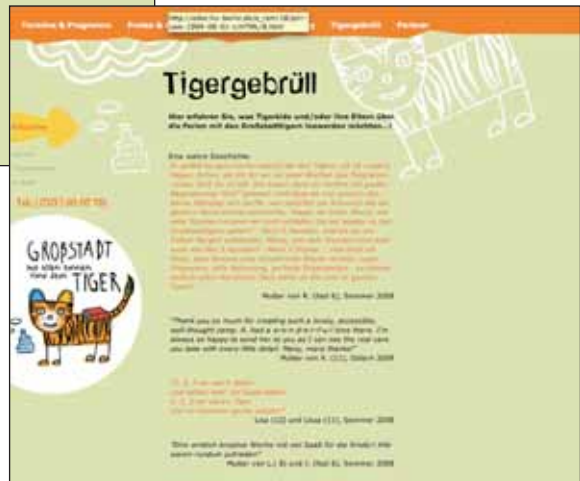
Termine & Programme Fotos & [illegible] Tigergebrüll Partner

http://www.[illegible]

Tigergebrüll

Hier erfahren Sie, was Tigerkids und/oder ihre Eltern über die Ferien mit den Großstadttigern loszuwerden hatten...!

Eine wahre Geschichte:
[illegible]

Mutter von R. (fast 6), Sommer 2008

"Thank you so much for creating such a lovely, accessible, well-thought camp. A. had a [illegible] time there. I'm always so happy to send her to you as I can see the real care you take with every little detail. Merci, merci Merle!"
Mutter von A. (11), Ostern 2008

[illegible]

Lisa (10) und Lissa (11), Sommer 2008

"Eine einfach kreative Woche mit viel Spaß für die Kinder! Wir waren rundum zufrieden!"
Mutter von L. (6) und J. (fast 8), Sommer 2008

Tel. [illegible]

GROßSTADT
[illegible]
TIGER